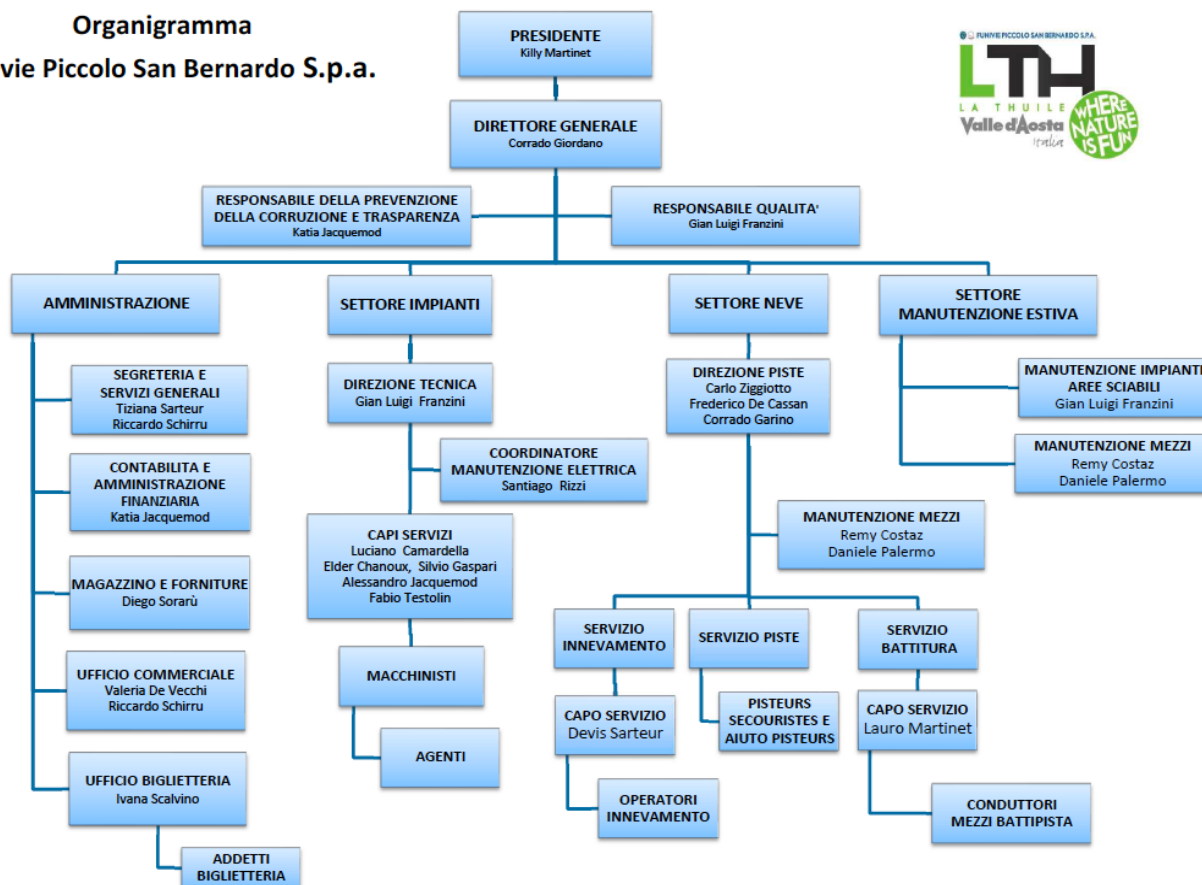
Organigramma
vie Piccolo San Bernardo S.p.a.

FUNIVIE PICCOLO SAN BERNARDO S.P.A.
LTH
LA THUILE
Valle d'Aosta
Italia
WHERE NATURE IS FUN

PRESIDENTE
Killy Martinet

DIRETTORE GENERALE
Corrado Giordano

RESPONSABILE DELLA PREVENZIONE DELLA CORRUZIONE E TRASPARENZA
Katia Jacquemod

RESPONSABILE QUALITA'
Gian Luigi Franzini

AMMINISTRAZIONE

SEGRETERIA E SERVIZI GENERALI
Tiziana Sarteur
Riccardo Schirru

CONTABILITA E AMMINISTRAZIONE FINANZIARIA
Katia Jacquemod

MAGAZZINO E FORNITURE
Diego Sorarù

UFFICIO COMMERCIALE
Valeria De Vecchi
Riccardo Schirru

UFFICIO BIGLIETTERIA
Ivana Scalvino

ADDETTI BIGLIETTERIA

SETTORE IMPIANTI

DIREZIONE TECNICA
Gian Luigi Franzini

COORDINATORE MANUTENZIONE ELETTRICA
Santiago Rizzi

CAPI SERVIZI
Luciano Camardella
Elder Chanoux, Silvio Gaspari
Alessandro Jacquemod
Fabio Testolin

MACCHINISTI

AGENTI

SETTORE NEVE

DIREZIONE PISTE
Carlo Ziggiotto
Frederico De Cassan
Corrado Garino

MANUTENZIONE MEZZI
Remy Costaz
Daniele Palermo

SERVIZIO INNEVAMENTO

CAPO SERVIZIO
Devis Sarteur

OPERATORI INNEVAMENTO

SERVIZIO PISTE

PISTEURS SECOURISTES E AIUTO PISTEURS

SERVIZIO BATTITURA

CAPO SERVIZIO
Lauro Martinet

CONDUTTORI MEZZI BATTIPISTA

SETTORE MANUTENZIONE ESTIVA

MANUTENZIONE IMPIANTI AREE SCIABILI
Gian Luigi Franzini

MANUTENZIONE MEZZI
Remy Costaz
Daniele Palermo